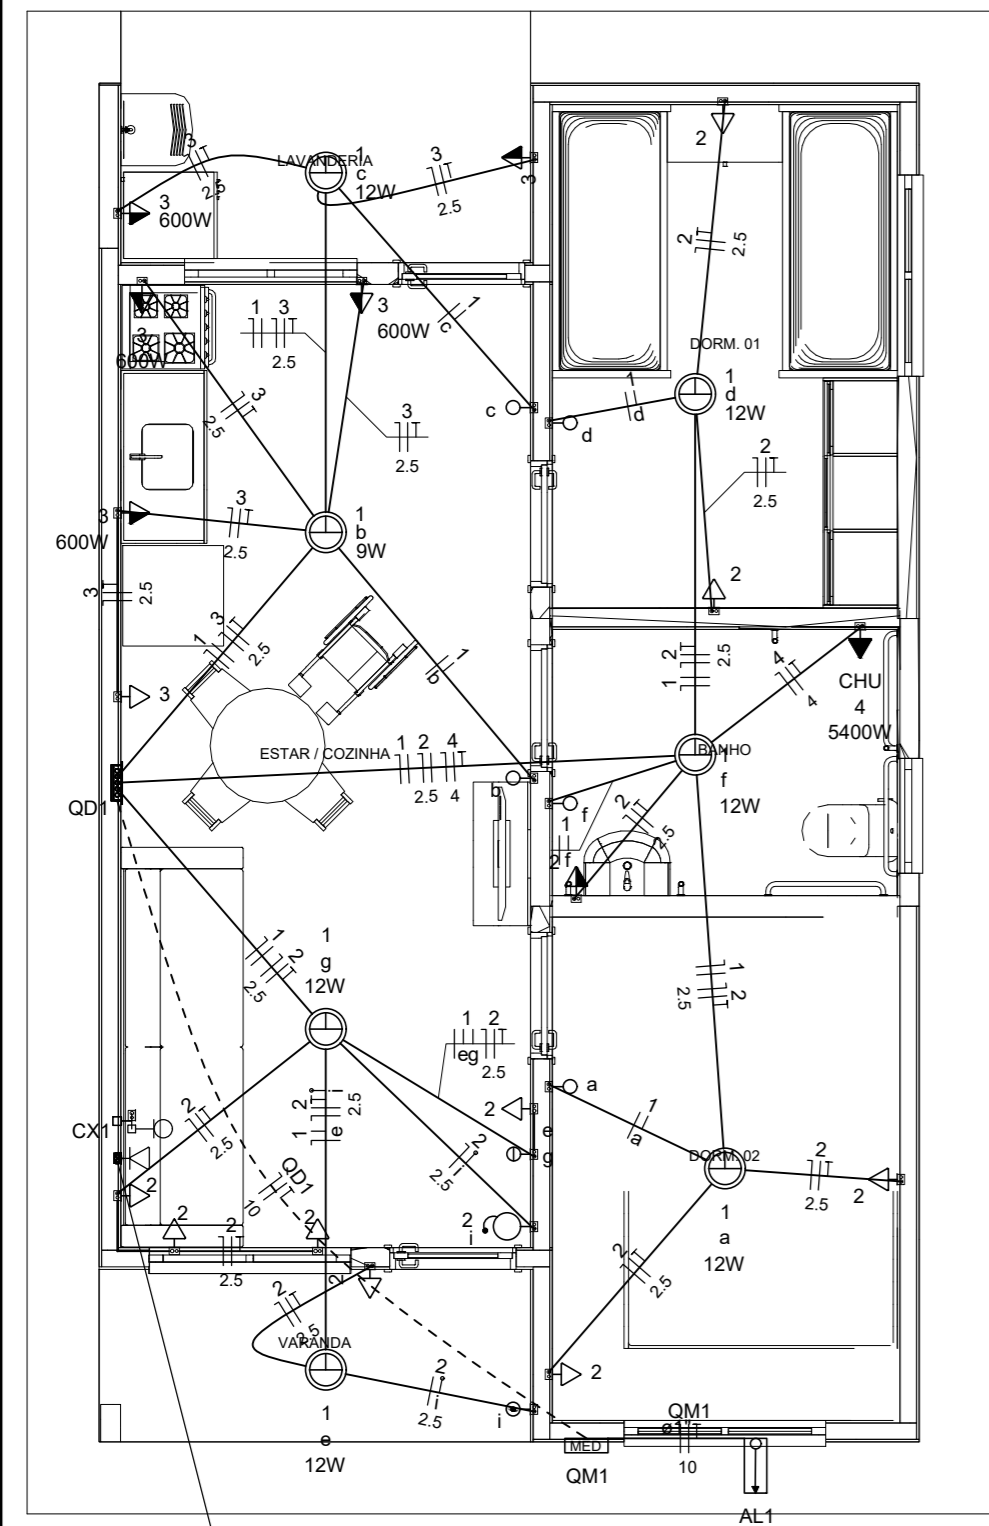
LAVANDERIA
1
c
12W
3
2.5
3
2.5
3
3
600W
3
600W
1 3
2.5
3
2.5
1
c
3
600W
c
2
2
2.5
DORM. 01
1
d
12W
1
d
d
2
2.5
3
2.5
3
600W
3
2.5
1
b
9W
3
1 3
2.5
1
b
2
1 2
2.5
1
4
4
CHU
4
5400W
3
ESTAR / COZINHA
1 2 4
2.5 4
BANHO
1
f
12W
QD1
b
f
2
2.5
1
2 f
1
2
2.5
1
g
12W
2
1
2.5
1 2
eg
2.5
a
2
1
e
2.5
2
e
g
1
a
CX1
2
2.5
QD1
10
2
2.5
DORM. 02
2
2.5
2
2
2
2.5
2
2
2.5
1
a
12W
2
2.5
i
2
2.5
2
VARANDA
2
2.5
1
e
12W
i
QM1
MED
QM1
ø1
10
AL1